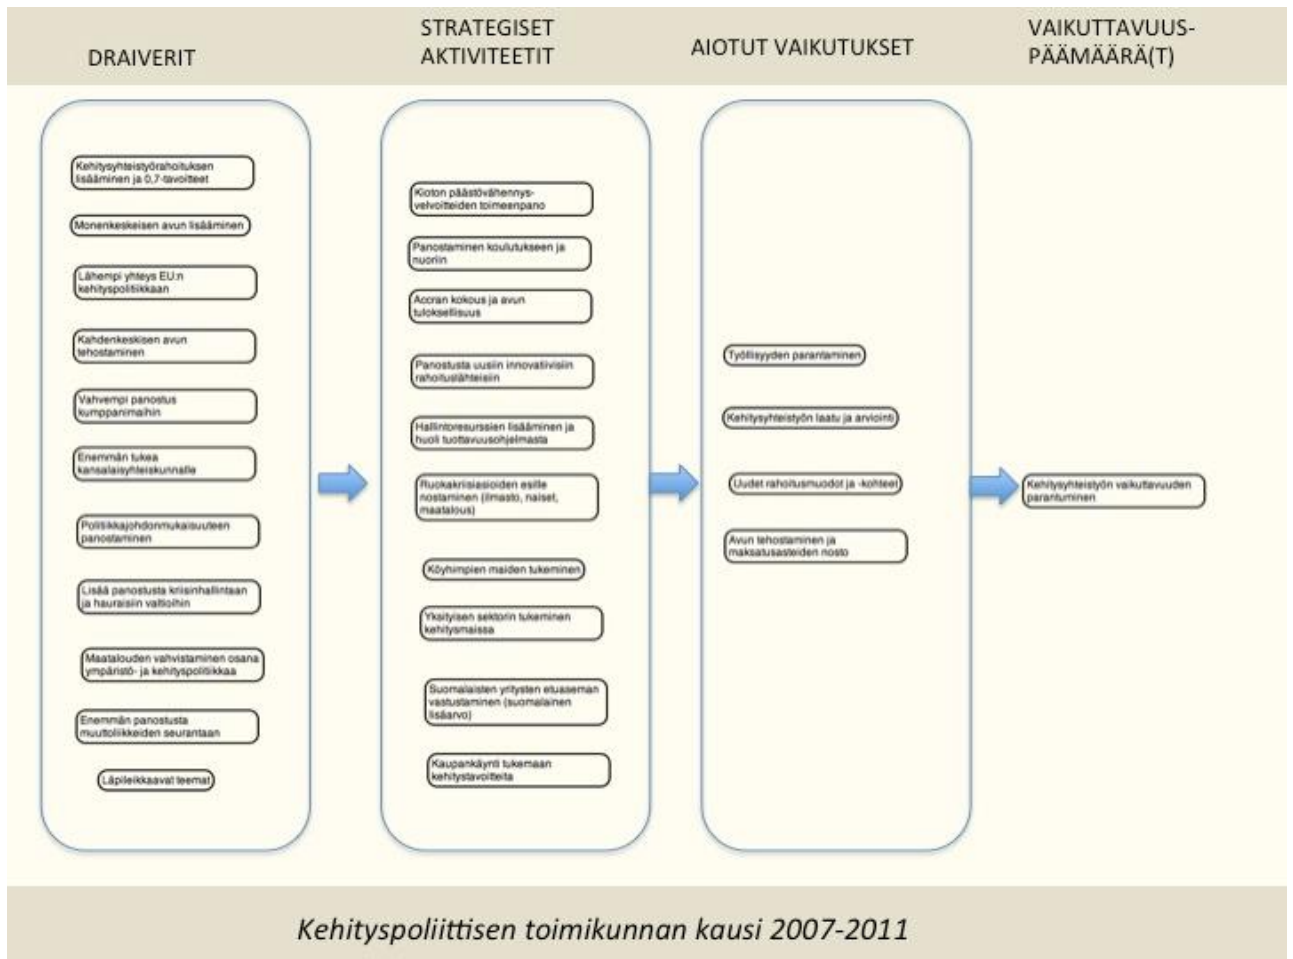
DRAIVERIT

STRATEGISET AKTIVITEETIT

AIOTUT VAIKUTUKSET

VAIKUTTAVUUS-PÄÄMÄÄRÄ(T)

Kehitysyhteistyörahoituksen lisääminen ja 0,7-tavoitteet

Monenkeskeisen avun lisääminen

Lähempi yhteys EU:n kehityspolitiikkaan

Kahdenkeskisen avun tehostaminen

Vahvempi panostus kumppanimaihin

Enemmän tukea kansalaisyhteiskunnalle

Politiikkajohdonmukaisuuteen panostaminen

Lisää panostusta kriisinhallintaan ja hauraisiin valtioihin

Maatalouden vahvistaminen osana ympäristö- ja kehityspolitiikkaa

Enemmän panostusta muuttoliikkeiden seurantaan

Läpileikkaavat teemat

Kioton päästövähennysvelvoitteiden toimeenpano

Panostaminen koulutukseen ja nuoriin

Accran kokous ja avun tuloksellisuus

Panostusta uusiin innovatiivisiin rahoituslähteisiin

Hallintoresurssien lisääminen ja huoli tuottavuusohjelmasta

Ruokakriisiasioiden esille nostaminen (ilmasto, naiset, maatalous)

Köyhimpien maiden tukeminen

Yksityisen sektorin tukeminen kehitysmaissa

Suomalaisten yritysten etuaseman vastustaminen (suomalainen lisäarvo)

Kaupankäynti tukemaan kehitystavoitteita

Työllisyyden parantaminen

Kehitysyhteistyön laatu ja arviointi

Uudet rahoitusmuodot ja -kohteet

Avun tehostaminen ja maksatusasteiden nosto

Kehitysyhteistyön vaikuttavuuden parantuminen

Kehityspoliittisen toimikunnan kausi 2007-2011